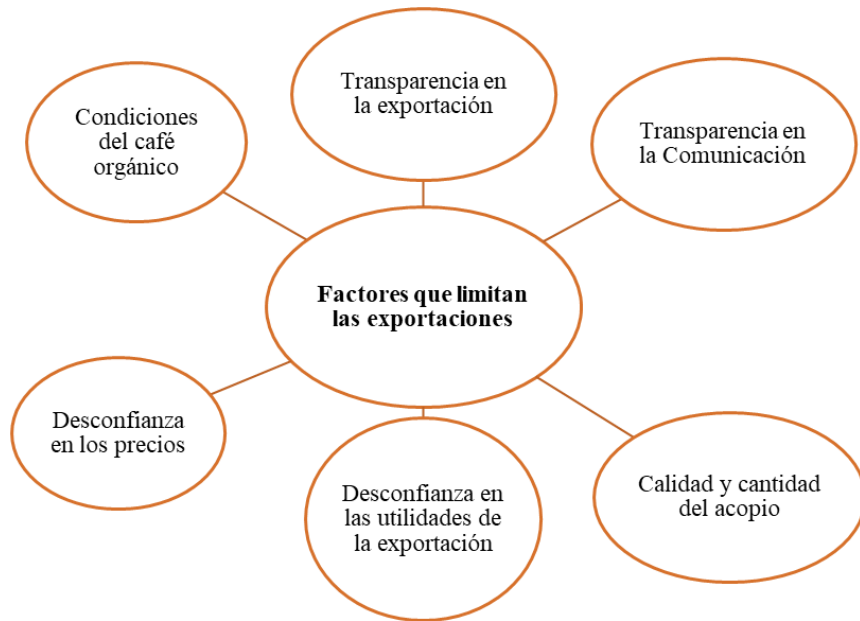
Condiciones del café orgánico

Transparencia en la exportación

Transparencia en la Comunicación

**Factores que limitan las exportaciones**

Desconfianza en los precios

Desconfianza en las utilidades de la exportación

Calidad y cantidad del acopio